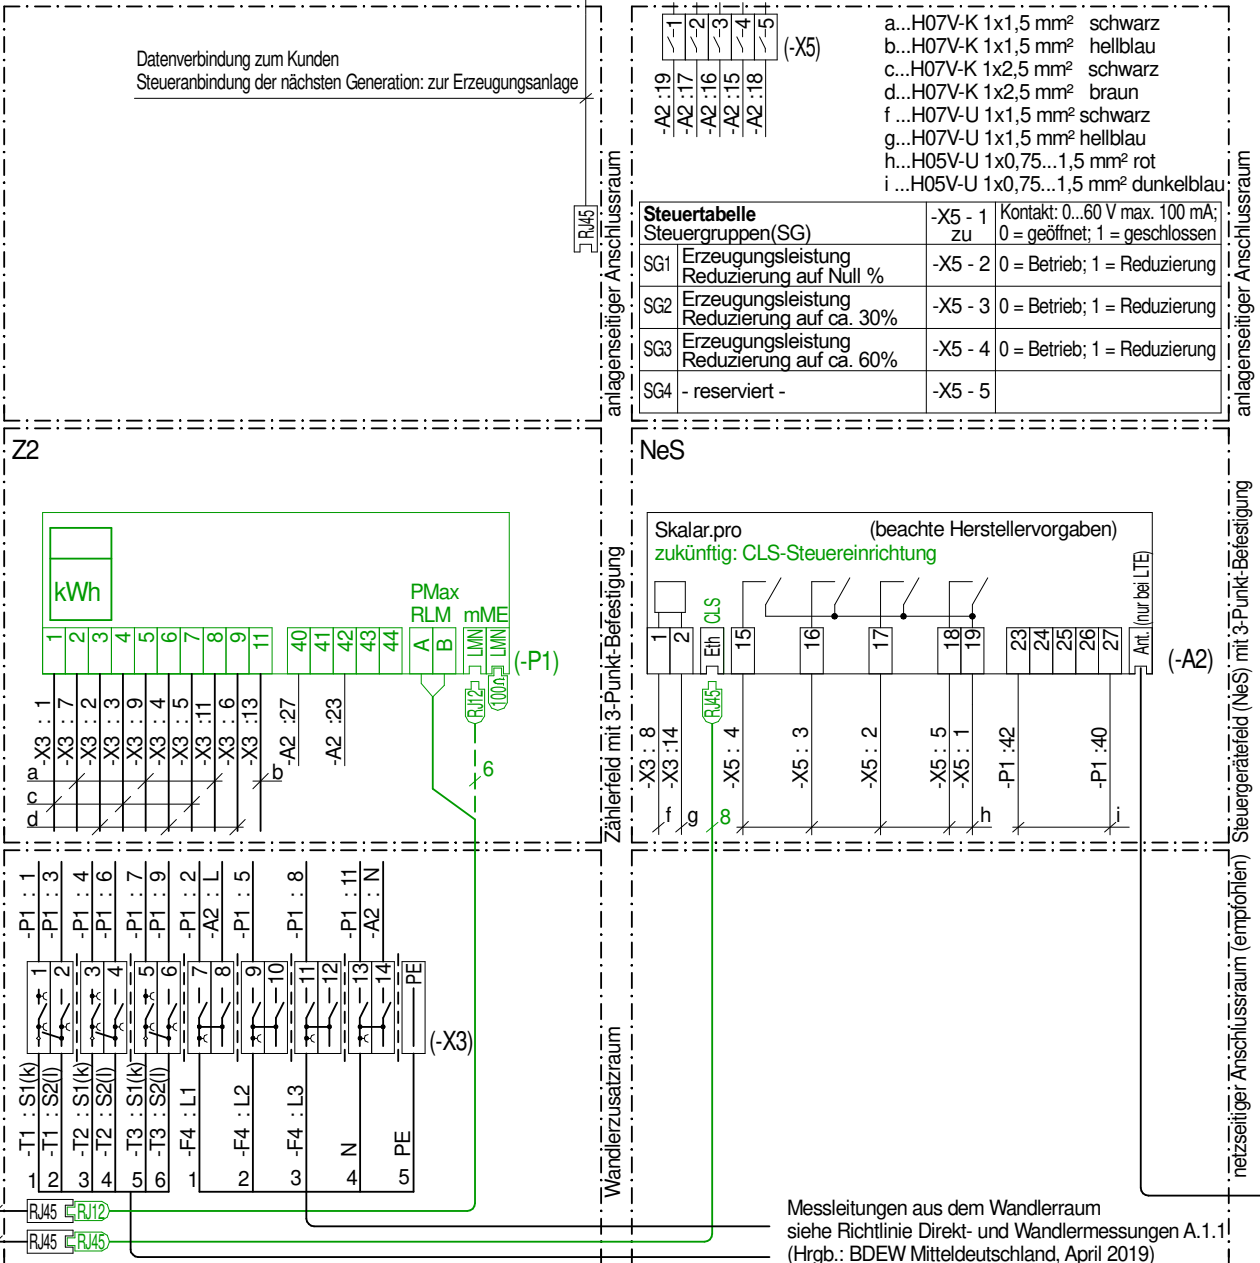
Datenverbindung zum Kunden
Steueranbindung der nächsten Generation: zur Erzeugungsanlage

RJ45

anlagenseitiger Anschlussraum

-1 -2 -3 -4 -5 (-X5)

-A2 :19
-A2 :17
-A2 :16
-A2 :15
-A2 :18

a...H07V-K 1x1,5 mm² schwarz
b...H07V-K 1x1,5 mm² hellblau
c...H07V-K 1x2,5 mm² schwarz
d...H07V-K 1x2,5 mm² braun
f ...H07V-U 1x1,5 mm² schwarz
g...H07V-U 1x1,5 mm² hellblau
h...H05V-U 1x0,75...1,5 mm² rot
i ...H05V-U 1x0,75...1,5 mm² dunkelblau

| **Steuertabelle** Steuergruppen(SG) | | -X5 - 1 zu | Kontakt: 0...60 V max. 100 mA; 0 = geöffnet; 1 = geschlossen |
|---|---|---|---|
| SG1 | Erzeugungsleistung Reduzierung auf Null % | -X5 - 2 | 0 = Betrieb; 1 = Reduzierung |
| SG2 | Erzeugungsleistung Reduzierung auf ca. 30% | -X5 - 3 | 0 = Betrieb; 1 = Reduzierung |
| SG3 | Erzeugungsleistung Reduzierung auf ca. 60% | -X5 - 4 | 0 = Betrieb; 1 = Reduzierung |
| SG4 | - reserviert - | -X5 - 5 | |

anlagenseitiger Anschlussraum

Z2

kWh

PMax
RLM mME

1 2 3 4 5 6 7 8 9 11 40 41 42 43 44 A B LMN LMN (-P1)

RJ12 100Ω

-X3 : 1
-X3 : 7
-X3 : 2
-X3 : 3
-X3 : 9
-X3 : 4
-X3 : 5
-X3 :11
-X3 : 6
-X3 :13
-A2 :27
-A2 :23

a b c d 6

Zählerfeld mit 3-Punkt-Befestigung

NeS

Skalar.pro (beachte Herstellervorgaben)
zukünftig: CLS-Steuereinrichtung

1 2 Eth CLS 15 16 17 18 19 23 24 25 26 27 Ant. (nur bei LTE) (-A2)

RJ45

-X3 : 8
-X3 :14
-X5 : 4
-X5 : 3
-X5 : 2
-X5 : 5
-X5 : 1
-P1 :42
-P1 :40

f g 8 h i

Steuergerätefeld (NeS) mit 3-Punkt-Befestigung

-P1 : 1
-P1 : 3
-P1 : 4
-P1 : 6
-P1 : 7
-P1 : 9
-P1 : 2
-A2 : L
-P1 : 5
-P1 : 8
-P1 : 11
-A2 : N

1 2 3 4 5 6 7 8 9 10 11 12 13 14 PE (-X3)

-T1 : S1(k)
-T1 : S2(l)
-T2 : S1(k)
-T2 : S2(l)
-T3 : S1(k)
-T3 : S2(l)
-F4 : L1
-F4 : L2
-F4 : L3
N
PE

1 2 3 4 5 6 1 2 3 4 5

RJ45 RJ12
RJ45 RJ45

Wandlerzusatzraum

netzseitiger Anschlussraum (empfohlen)

Messleitungen aus dem Wandlerraum
siehe Richtlinie Direkt- und Wandlermessungen A.1.1
(Hrgb.: BDEW Mitteldeutschland, April 2019)